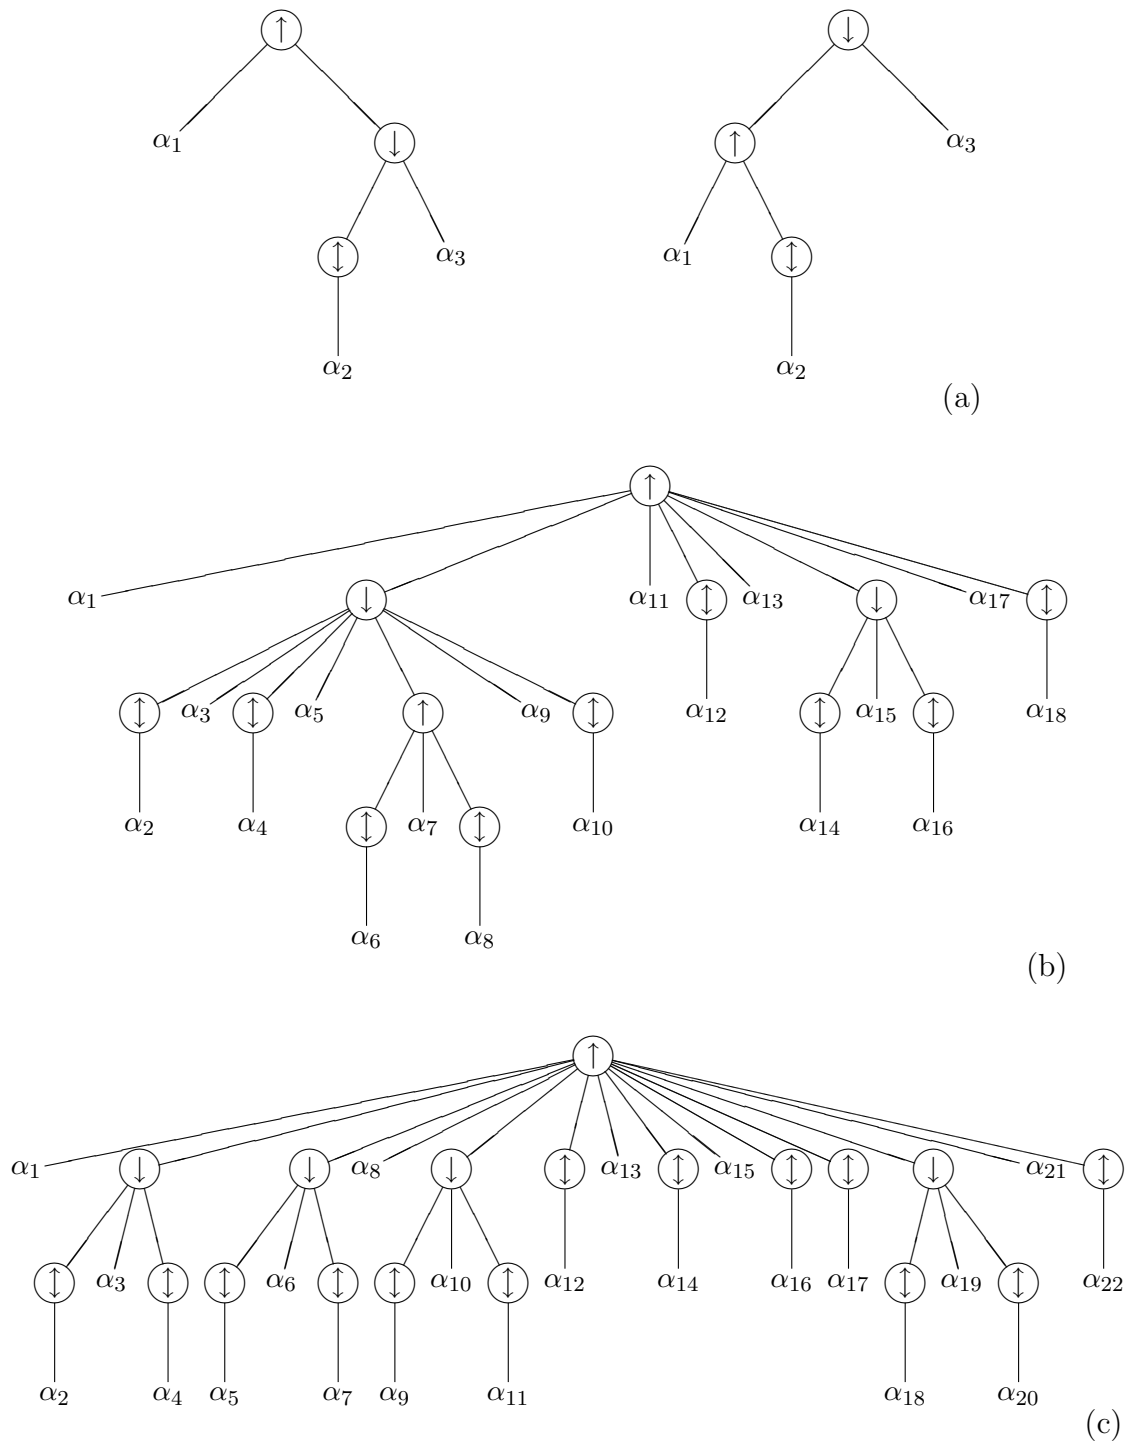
$\uparrow$

$\alpha_1$ $\downarrow$

$\updownarrow$ $\alpha_3$

$\alpha_2$

$\downarrow$

$\uparrow$ $\alpha_3$

$\alpha_1$ $\updownarrow$

$\alpha_2$

(a)

$\uparrow$

$\alpha_1$ $\downarrow$ $\alpha_{11}$ $\updownarrow$ $\alpha_{13}$ $\downarrow$ $\alpha_{17}$ $\updownarrow$

$\updownarrow$ $\alpha_3$ $\updownarrow$ $\alpha_5$ $\uparrow$ $\alpha_9$ $\updownarrow$ $\alpha_{12}$ $\updownarrow$ $\alpha_{15}$ $\updownarrow$ $\alpha_{18}$

$\alpha_2$ $\alpha_4$ $\updownarrow$ $\alpha_7$ $\updownarrow$ $\alpha_{10}$ $\alpha_{14}$ $\alpha_{16}$

$\alpha_6$ $\alpha_8$

(b)

$\uparrow$

$\alpha_1$ $\downarrow$ $\downarrow$ $\alpha_8$ $\downarrow$ $\updownarrow$ $\alpha_{13}$ $\updownarrow$ $\alpha_{15}$ $\updownarrow$ $\updownarrow$ $\downarrow$ $\alpha_{21}$ $\updownarrow$

$\updownarrow$ $\alpha_3$ $\updownarrow$ $\updownarrow$ $\alpha_6$ $\updownarrow$ $\updownarrow$ $\alpha_{10}$ $\updownarrow$ $\alpha_{12}$ $\alpha_{14}$ $\alpha_{16}$ $\alpha_{17}$ $\updownarrow$ $\alpha_{19}$ $\updownarrow$ $\alpha_{22}$

$\alpha_2$ $\alpha_4$ $\alpha_5$ $\alpha_7$ $\alpha_9$ $\alpha_{11}$ $\alpha_{18}$ $\alpha_{20}$

(c)